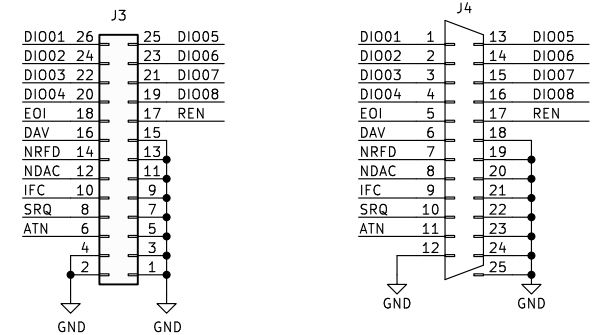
J3

DIO01 26
DIO02 24
DIO03 22
DIO04 20
EOI 18
DAV 16
NRFD 14
NDAC 12
IFC 10
SRQ 8
ATN 6
4
2

25 DIO05
23 DIO06
21 DIO07
19 DIO08
17 REN
15
13
11
9
7
5
3
1

GND
GND

J4

DIO01 1
DIO02 2
DIO03 3
DIO04 4
EOI 5
DAV 6
NRFD 7
NDAC 8
IFC 9
SRQ 10
ATN 11
12

13 DIO05
14 DIO06
15 DIO07
16 DIO08
17 REN
18
19
20
21
22
23
24
25

GND
GND